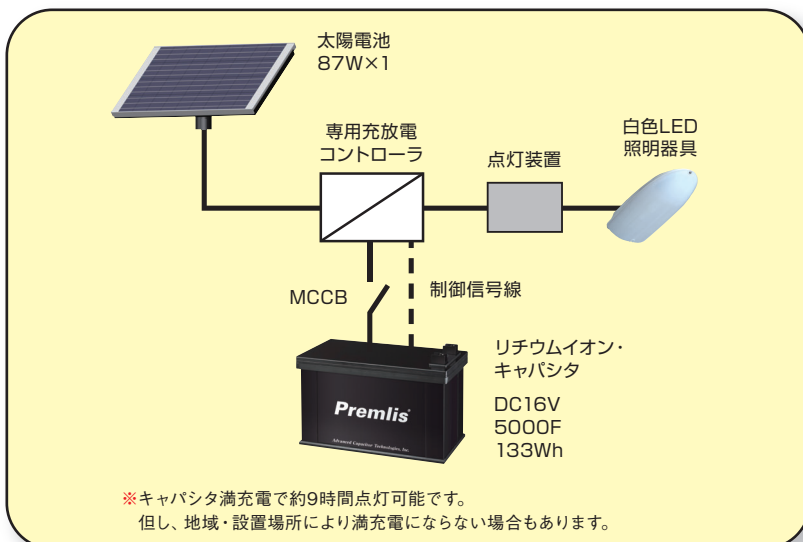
太陽電池
87W×1

専用充放電
コントローラ

点灯装置

白色LED
照明器具

MCCB

制御信号線

リチウムイオン・
キャパシタ

Premlis

Advanced Capacitor Technologies, Inc.

DC16V
5000F
133Wh

※キャパシタ満充電で約9時間点灯可能です。
但し、地域・設置場所により満充電にならない場合もあります。